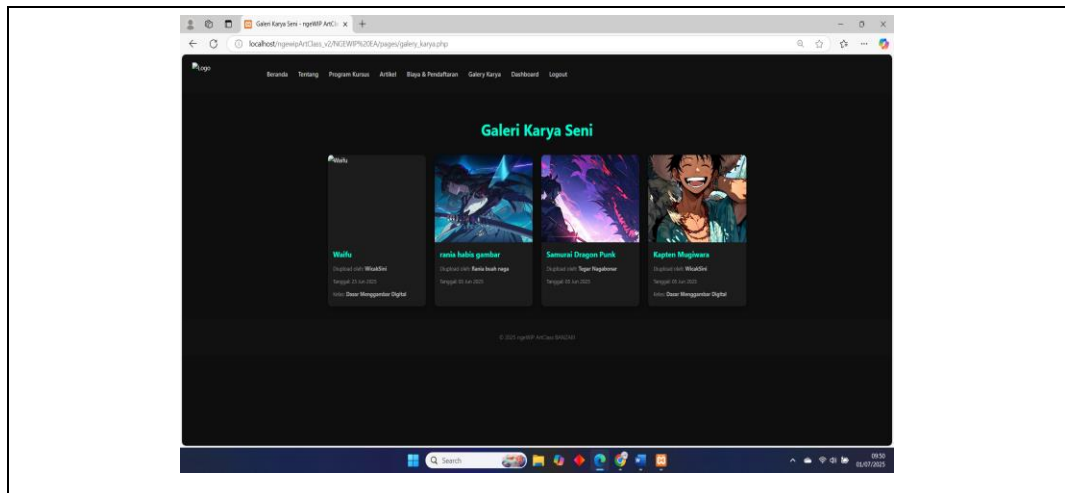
Galeri Karya Seni - ngeWIP ArtCl ×  +

localhost/ngewipArtClass_v2/NGEWIP%20EA/pages/galery_karya.php

Logo

Beranda  Tentang  Program Kursus  Artikel  Biaya & Pendaftaran  Galery Karya  Dashboard  Logout

Galeri Karya Seni

Waifu

Waifu
Diupload oleh: WicakSini
Tanggal: 25 Jun 2025
Kelas: Dasar Menggambar Digital

rania habis gambar
Diupload oleh: Rania buah naga
Tanggal: 03 Jun 2025

Samurai Dragon Punk
Diupload oleh: Tegar Nagabonar
Tanggal: 03 Jun 2025

Kapten Mugiwara
Diupload oleh: WicakSini
Tanggal: 03 Jun 2025
Kelas: Dasar Menggambar Digital

© 2025 ngeWIP ArtClass BANZAI!

Search

09:50
01/07/2025